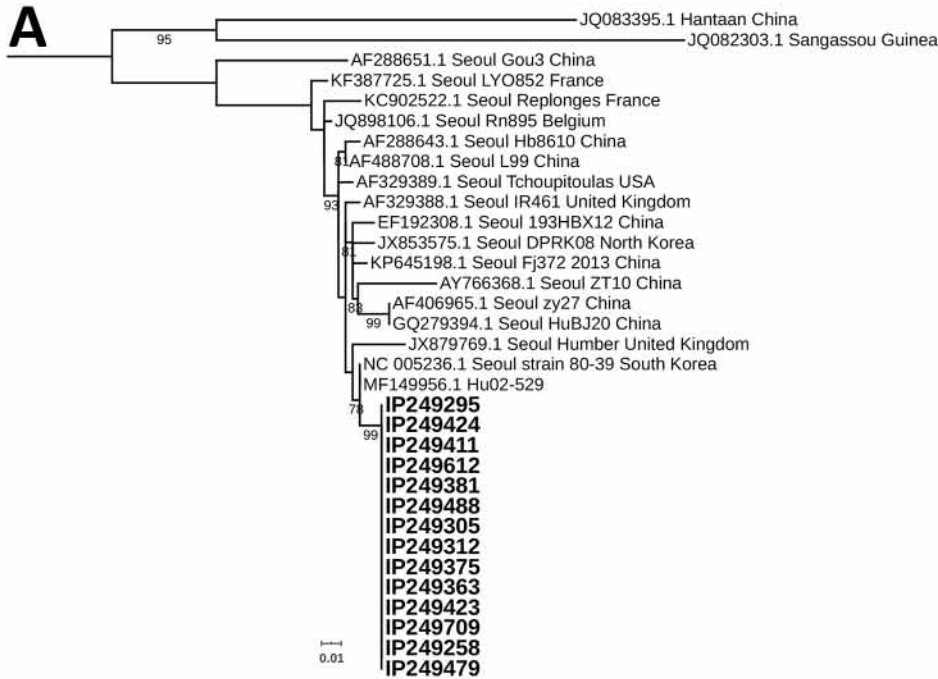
A

JQ083395.1 Hantaan China
95
JQ082303.1 Sangassou Guinea
AF288651.1 Seoul Gou3 China
KF387725.1 Seoul LYO852 France
KC902522.1 Seoul Replonges France
JQ898106.1 Seoul Rn895 Belgium
AF288643.1 Seoul Hb8610 China
81
AF488708.1 Seoul L99 China
AF329389.1 Seoul Tchoupitoulas USA
93
AF329388.1 Seoul IR461 United Kingdom
EF192308.1 Seoul 193HBX12 China
81
JX853575.1 Seoul DPRK08 North Korea
KP645198.1 Seoul Fj372 2013 China
AY766368.1 Seoul ZT10 China
83
AF406965.1 Seoul zy27 China
99
GQ279394.1 Seoul HuBJ20 China
JX879769.1 Seoul Humber United Kingdom
NC 005236.1 Seoul strain 80-39 South Korea
MF149956.1 Hu02-529
78
99
IP249295
IP249424
IP249411
IP249612
IP249381
IP249488
IP249305
IP249312
IP249375
IP249363
IP249423
IP249709
IP249258
IP249479
0.01